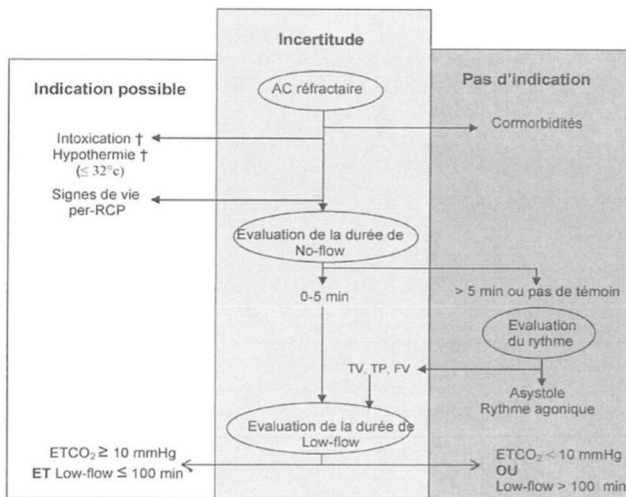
Incertitude

Indication possible

Pas d'indication

AC réfractaire

Intoxication †
Hypothermie †
($\leq 32°c$)

Cormorbidités

Signes de vie per-RCP

Evaluation de la durée de No-flow

0-5 min

> 5 min ou pas de témoin

Evaluation du rythme

TV, TP, FV

Asystole
Rythme agonique

Evaluation de la durée de Low-flow

$ETCO_2 \geq 10$ mmHg
ET Low-flow $\leq 100$ min

$ETCO_2 < 10$ mmHg
OU
Low-flow > 100 min